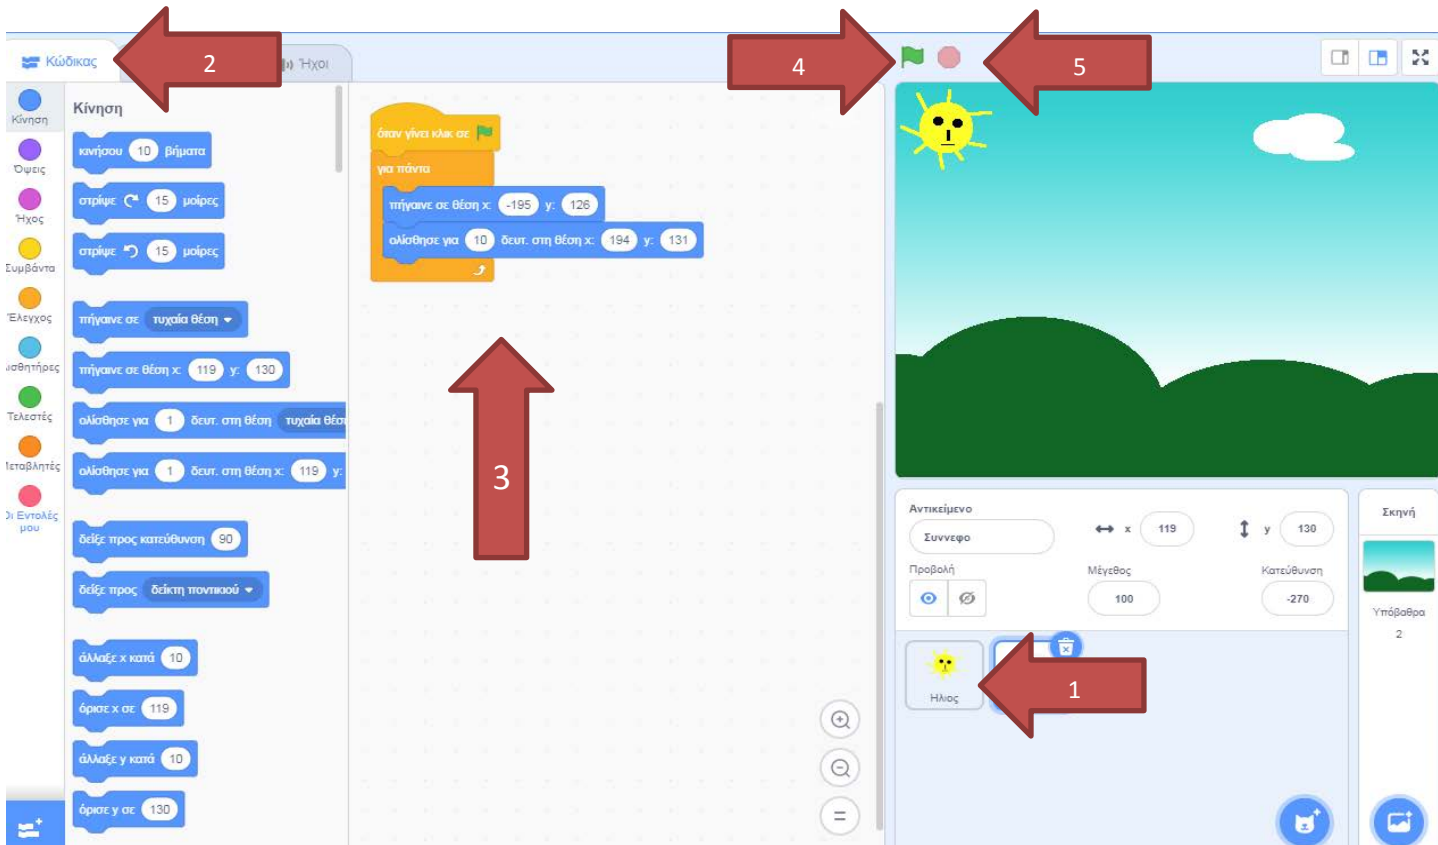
Κώδικας
2
Ήχοι
4
5
Κίνηση
Κίνηση
Όψεις
Ήχος
Συμβάντα
Έλεγχος
ισθητήρες
Τελεστές
Ιεταβλητές
Οι Εντολές μου
κινήσου 10 βήματα
στρίψε ↻ 15 μοίρες
στρίψε ↺ 15 μοίρες
πήγαινε σε τυχαία θέση
πήγαινε σε θέση x: 119 y: 130
ολίσθησε για 1 δευτ. στη θέση τυχαία θέση
ολίσθησε για 1 δευτ. στη θέση x: 119 y:
δείξε προς κατεύθυνση 90
δείξε προς δείκτη ποντικιού
άλλαξε x κατά 10
όρισε x σε 119
άλλαξε y κατά 10
όρισε y σε 130
όταν γίνει κλικ σε
για πάντα
πήγαινε σε θέση x: -195 y: 126
ολίσθησε για 10 δευτ. στη θέση x: 194 y: 131
3
Αντικείμενο
Σύννεφο
x 119
y 130
Προβολή
Μέγεθος
100
Κατεύθυνση
-270
Σκηνή
Υπόβαθρα
2
Ήλιος
1
=